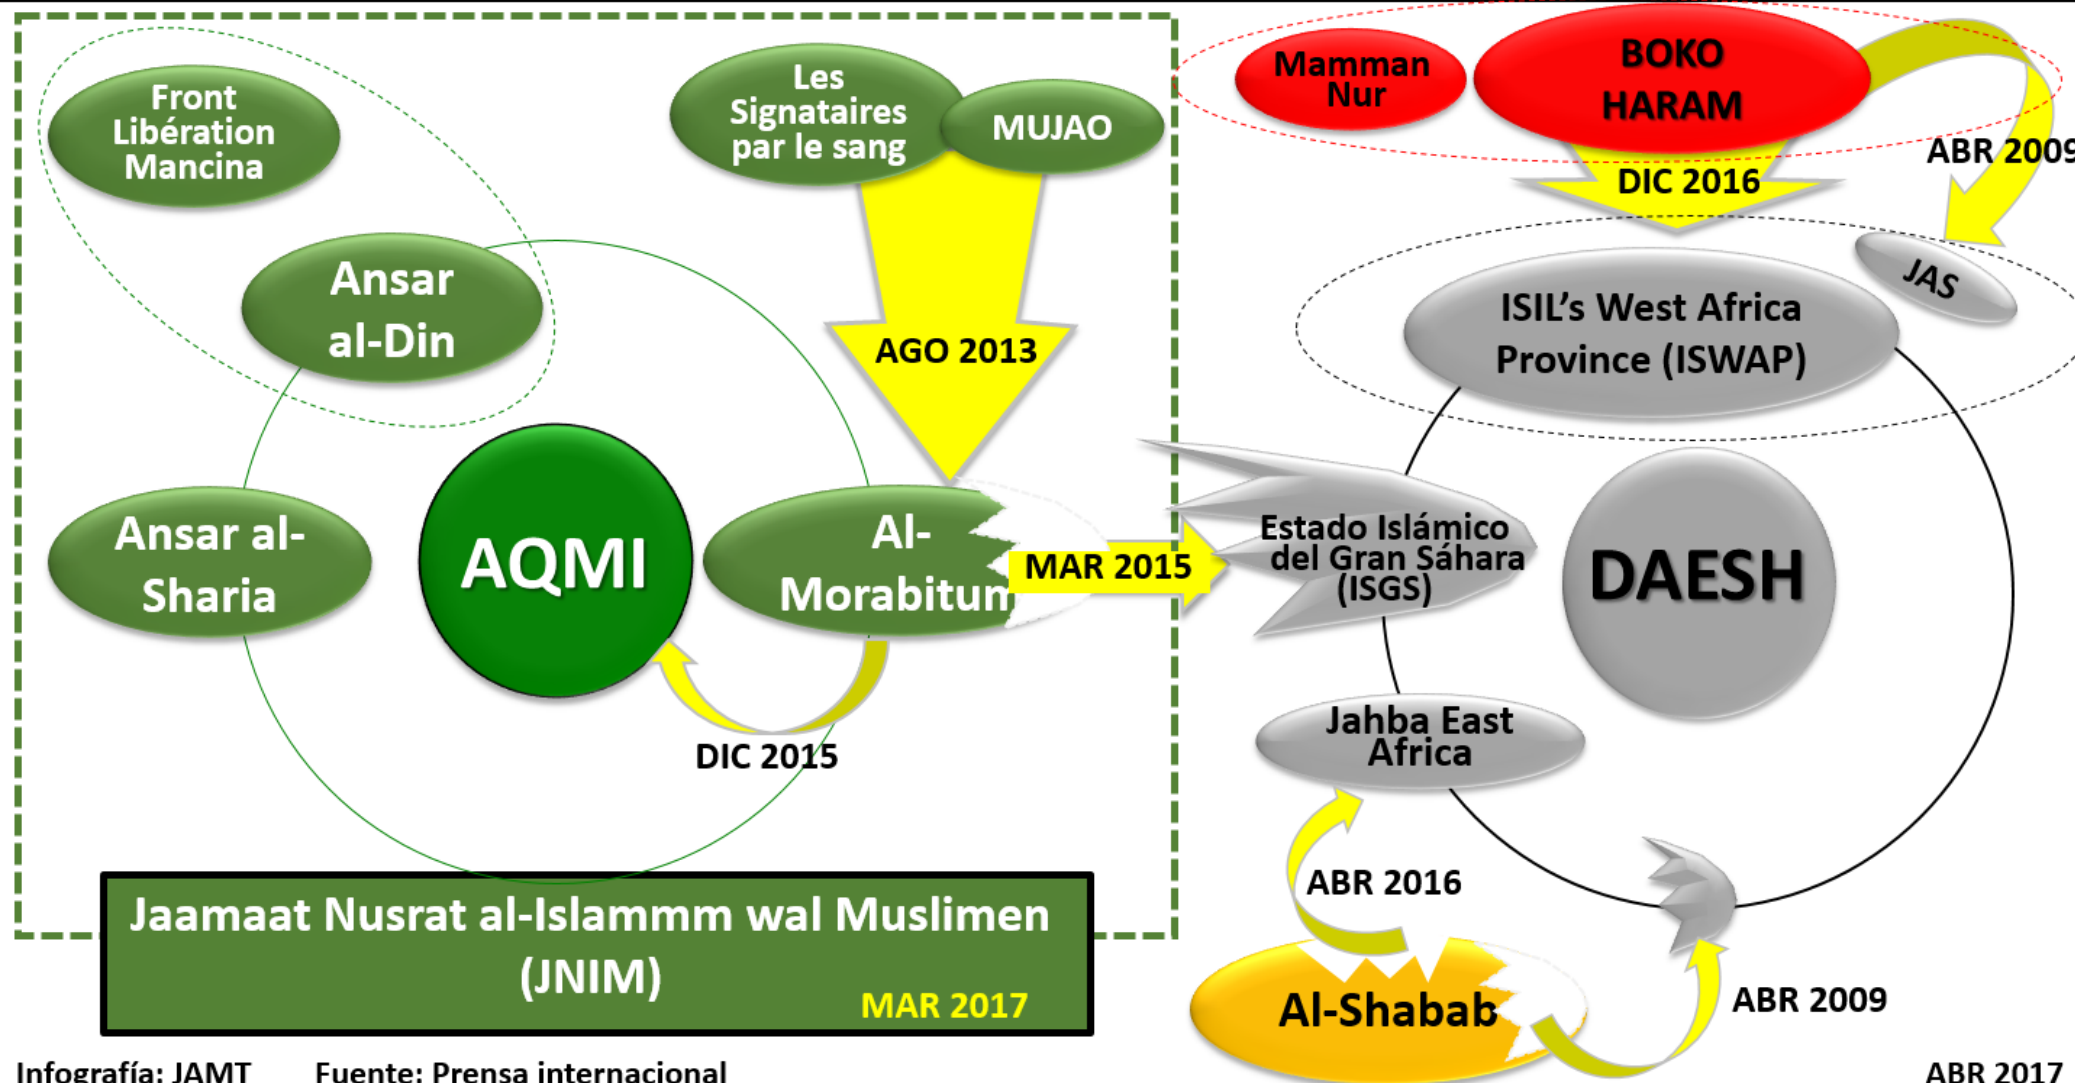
Front Libération Mancina

Les Signataires par le sang

MUJAO

Mamman Nur

BOKO HARAM

ABR 2009

DIC 2016

JAS

Ansar al-Din

AGO 2013

ISIL's West Africa Province (ISWAP)

Ansar al-Sharia

AQMI

Al-Morabitun

MAR 2015

Estado Islámico del Gran Sáhara (ISGS)

DAESH

DIC 2015

Jahba East Africa

ABR 2016

Jaamaat Nusrat al-Islammm wal Muslimen (JNIM)

MAR 2017

Al-Shabab

ABR 2009

Infografía: JAMT Fuente: Prensa internacional

ABR 2017